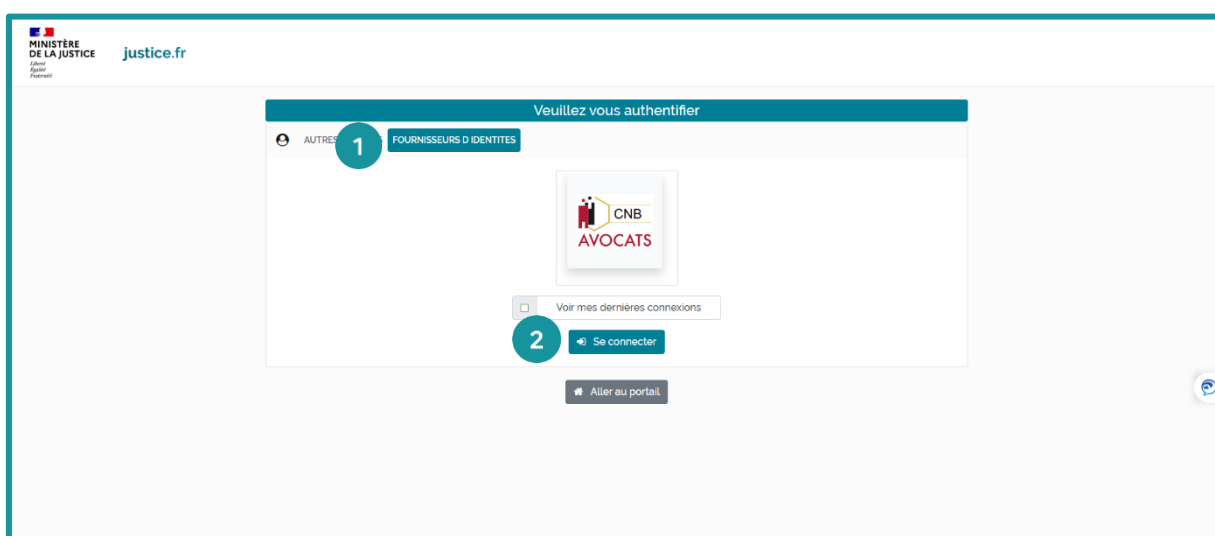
MINISTÈRE DE LA JUSTICE
Liberté
Égalité
Fraternité

justice.fr

Veuillez vous authentifier

AUTRES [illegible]
1
FOURNISSEURS D IDENTITES

CNB
AVOCATS

Voir mes dernières connexions

2
Se connecter

Aller au portail